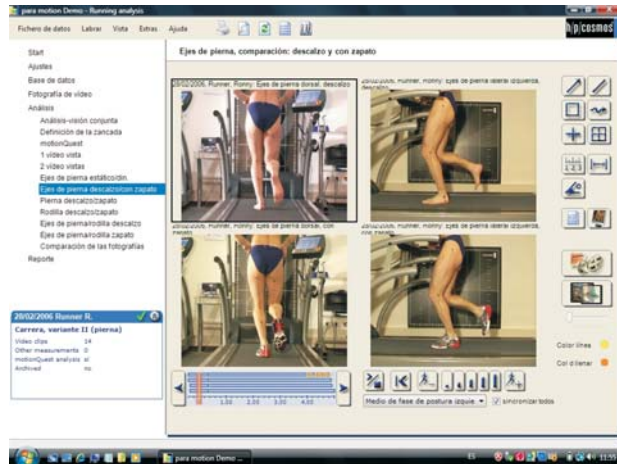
para motion Demo - Running analysis

Fichero de datos Labrar Vista Extras Ayuda

h/p/cosmos

Start
Ajustes
Base de datos
Fotografía de vídeo
Análisis
Análisis-visión conjunta
Definición de la zancada
motionQuest
1 vídeo vista
2 vídeo vistas
Ejes de pierna estático/din.
Ejes de pierna descalzo/con zapato
Pierna descalzo/zapato
Rodilla descalzo/zapato
Ejes de pierna/rodilla descalzo
Ejes de pierna/rodilla zapato
Comparación de las fotografías
Reporte

Ejes de pierna, comparación: descalzo y con zapato

28/02/2006, Runner, Ronny: Ejes de pierna dorsal, descalzo

28/02/2006, Runner, Ronny: Ejes de pierna lateral izquierda, descalzo

28/02/2006, Runner, Ronny: Ejes de pierna dorsal, con zapato

28/02/2006, Runner, Ronny: Ejes de pierna lateral izquierda, con zapato

28/02/2006 Runner R.
Carrera, variante II (pierna)
Video clips 14
Other measurements 0
motionQuest analysis si
Archived no

1.00 2.00 3.00 4.00

Medio de fase de postura izquie
sincronizar todos

Color línea
Col d llenar

para motion Demo ...
ES
11:55